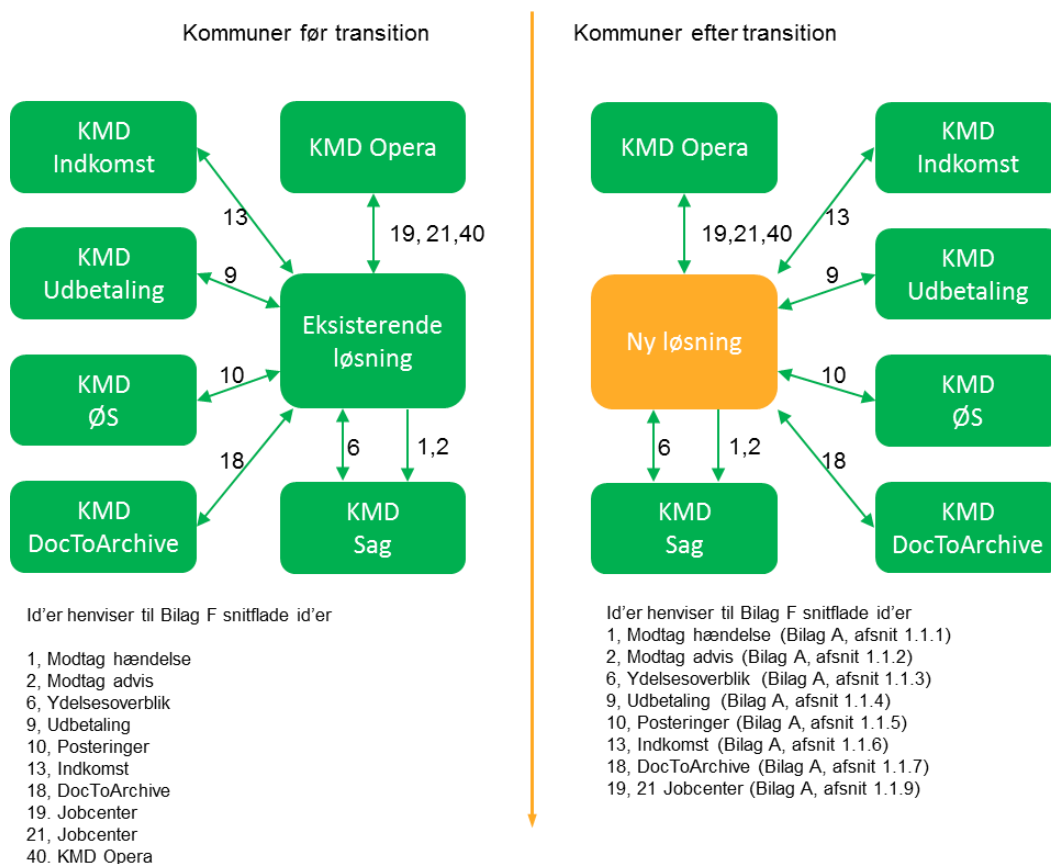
Kommuner før transition

KMD Indkomst

KMD Opera

13

19, 21,40

KMD Udbetaling

9

Eksisterende løsning

KMD ØS

10

18

6

1,2

KMD DocToArchive

KMD Sag

Id'er henviser til Bilag F snitflade id'er

1, Modtag hændelse
2, Modtag advis
6, Ydelsesoverblik
9, Udbetaling
10, Posteringer
13, Indkomst
18, DocToArchive
19. Jobcenter
21, Jobcenter
40. KMD Opera

Kommuner efter transition

KMD Opera

KMD Indkomst

13

19,21,40

9

KMD Udbetaling

Ny løsning

10

KMD ØS

6

1,2

18

KMD Sag

KMD DocToArchive

Id'er henviser til Bilag F snitflade id'er
1, Modtag hændelse (Bilag A, afsnit 1.1.1)
2, Modtag advis (Bilag A, afsnit 1.1.2)
6, Ydelsesoverblik (Bilag A, afsnit 1.1.3)
9, Udbetaling (Bilag A, afsnit 1.1.4)
10, Posteringer (Bilag A, afsnit 1.1.5)
13, Indkomst (Bilag A, afsnit 1.1.6)
18, DocToArchive (Bilag A, afsnit 1.1.7)
19, 21 Jobcenter (Bilag A, afsnit 1.1.9)